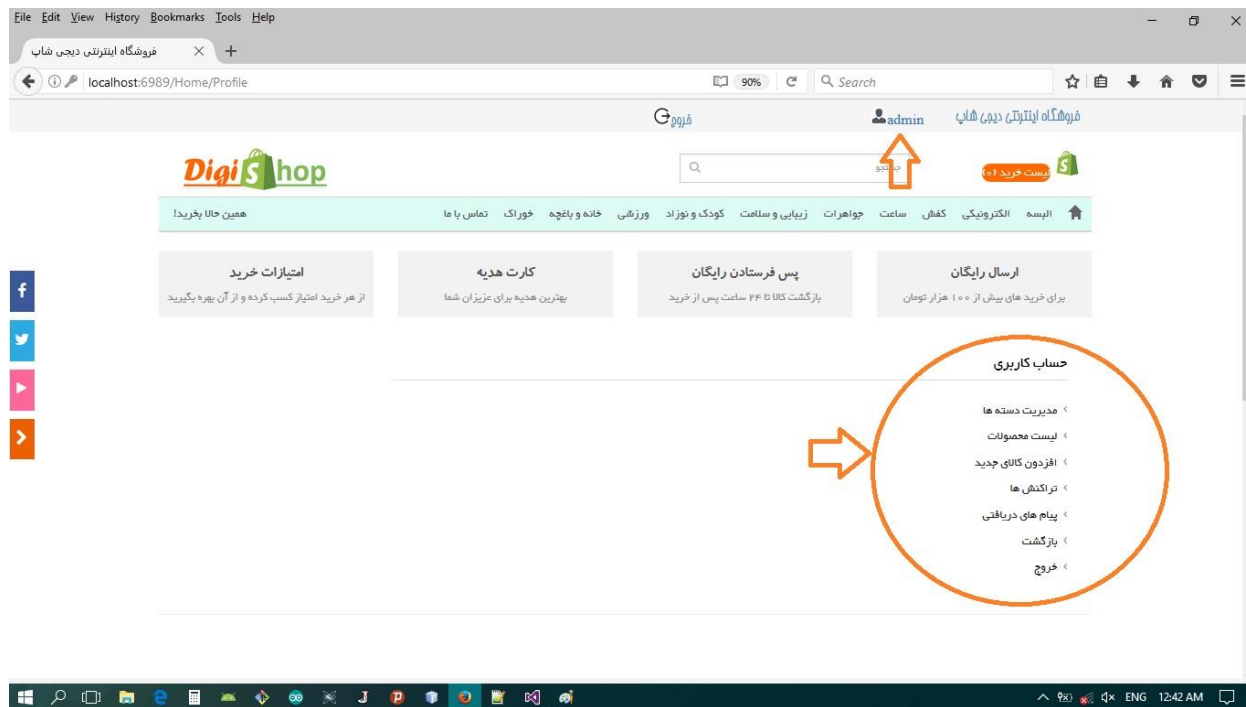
File Edit View History Bookmarks Tools Help

فروشگاه اینترنتی دیجی شاپ

localhost:6989/Home/Profile

90%

Search

فروشگاه اینترنتی دیجی شاپ

admin

خروج

Digi Shop

جستجو

لیست خرید (۰)

البسه الکترونیکی کفش ساعت جواهرات زیبایی و سلامت کودک و نوزاد ورزشی خانه و باغچه خوراک تماس با ما

همین حالا بخرید!

ارسال رایگان
برای خرید های بیش از ۱۰۰ هزار تومان

پس فرستادن رایگان
بازگشت کالا تا ۲۴ ساعت پس از خرید

کارت هدیه
بهترین هدیه برای عزیزان شما

امتیازات خرید
از هر خرید امتیاز کسب کرده و از آن بهره بگیرید

حساب کاربری

مدیریت دسته ها
لیست محصولات
افزودن کالای جدید
تراکنش ها
پیام های دریافتی
بازگشت
خروج

ENG 12:42 AM